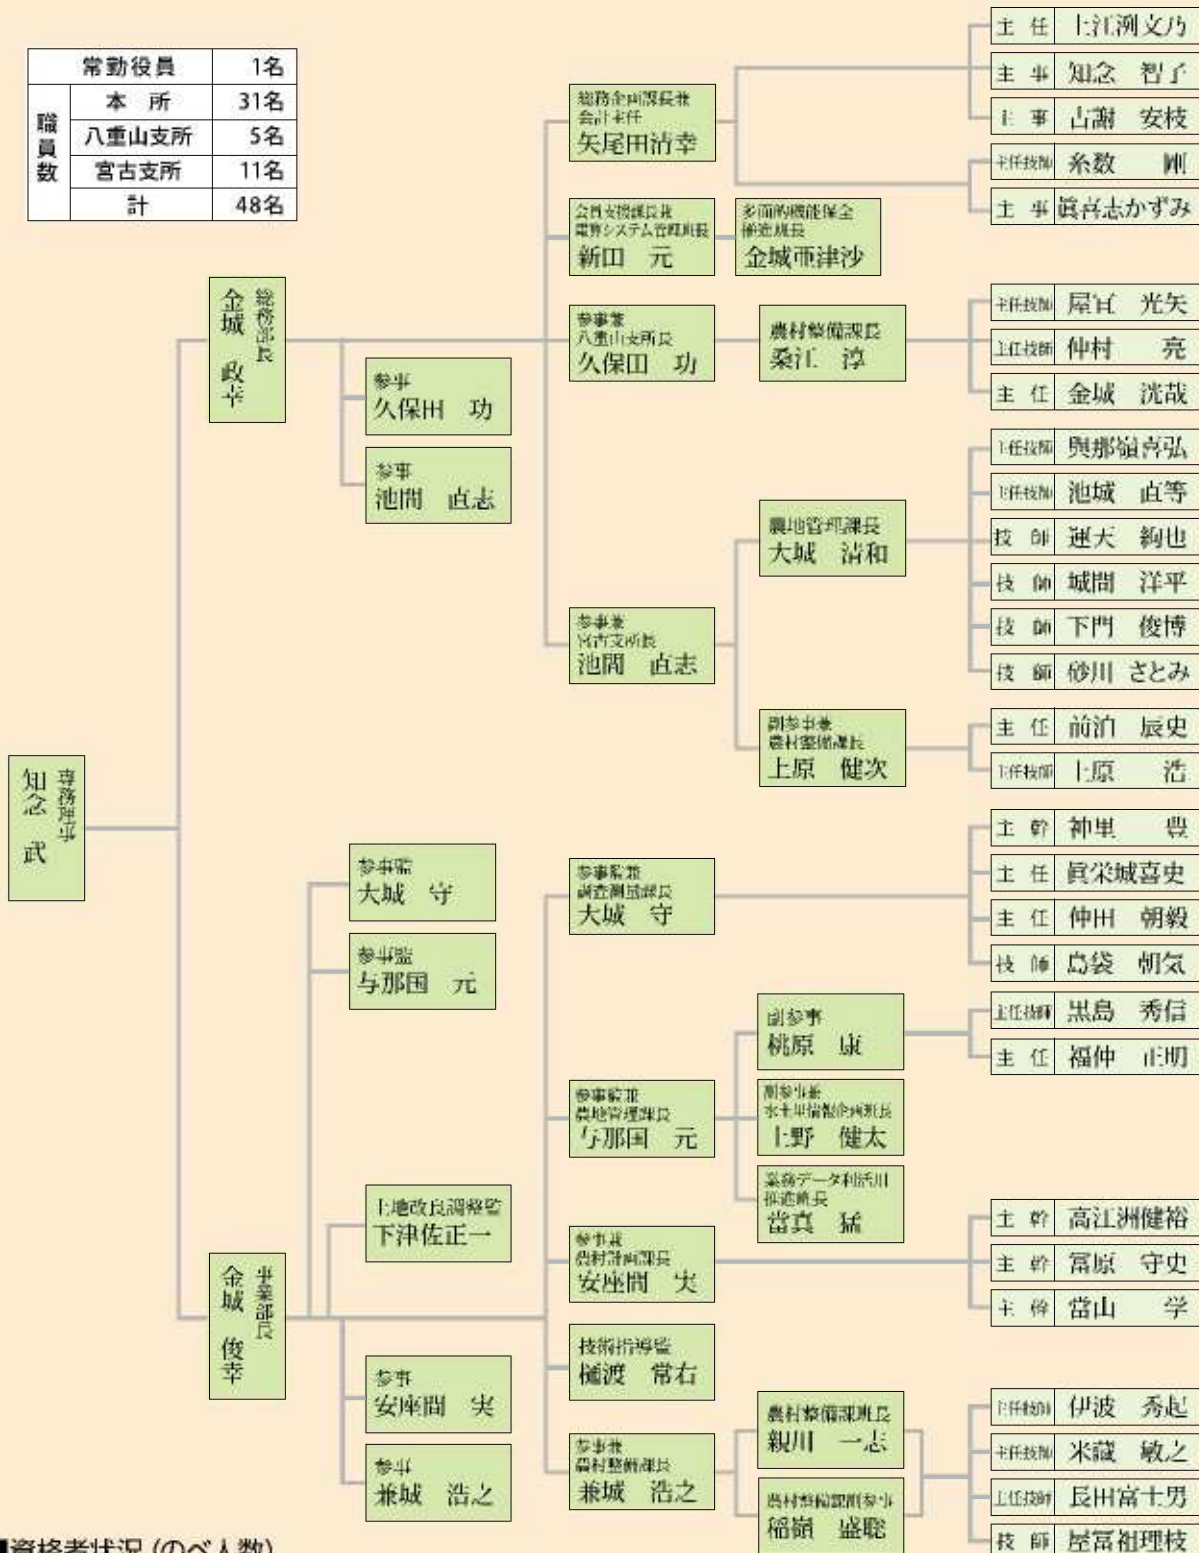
| 常勤役員 | | 1名 |
|---|---|---|
| 職員数 | 本所 | 31名 |
| | 八重山支所 | 5名 |
| | 宮古支所 | 11名 |
| | 計 | 48名 |

専務理事 知念 武

総務部長 金城 政幸

参事 久保田 功

参事 池間 直志

総務企画課長兼会計主任 矢尾田清幸

主任 上江洲文乃
主事 知念 智子
主事 古謝 安枝
主任技師 糸数 剛
主事 眞喜志かずみ

会員支援課長兼電算システム管理班長 新田 元

多面的機能保全推進班長 金城亜津沙

参事兼八重山支所長 久保田 功

農村整備課長 桑江 淳

主任技師 屋宜 光矢
主任技師 仲村 亮
主任 金城 洸哉

参事兼宮古支所長 池間 直志

農地管理課長 大城 浩和

主任技師 與那嶺喜弘
主任技師 池城 直等
技師 運天 絢也
技師 城間 洋平
技師 下門 俊博
技師 砂川 さとみ

副参事兼農村整備課長 上原 健次

主任 前泊 辰史
主任技師 上原 浩

事業部長 金城 俊幸

参事監 大城 守

参事監 与那国 元

土地改良調整監 下津佐正一

参事 安座間 実

参事 兼城 浩之

参事監兼調査測量課長 大城 守

主幹 神里 豊
主任 眞栄城喜史
主任 仲田 朝毅
技師 島袋 朝気

参事監兼農地管理課長 与那国 元

副参事 桃原 康

主任技師 黒島 秀信
主任 福仲 正明

副参事兼水土里情報企画班長 上野 健太

業務データ利活用推進班長 當真 猛

参事兼農村計画課長 安座間 実

主幹 高江洲健裕
主幹 冨原 守史
主幹 當山 学

技術指導監 樋渡 常右

参事兼農村整備課長 兼城 浩之

農村整備課班長 親川 一志

農村整備課副参事 稲嶺 盛聡

主任技師 伊波 秀起
主任技師 米蔵 敏之
主任技師 長田富士男
技師 屋冨祖理枝

■資格者状況 (のべ人数)